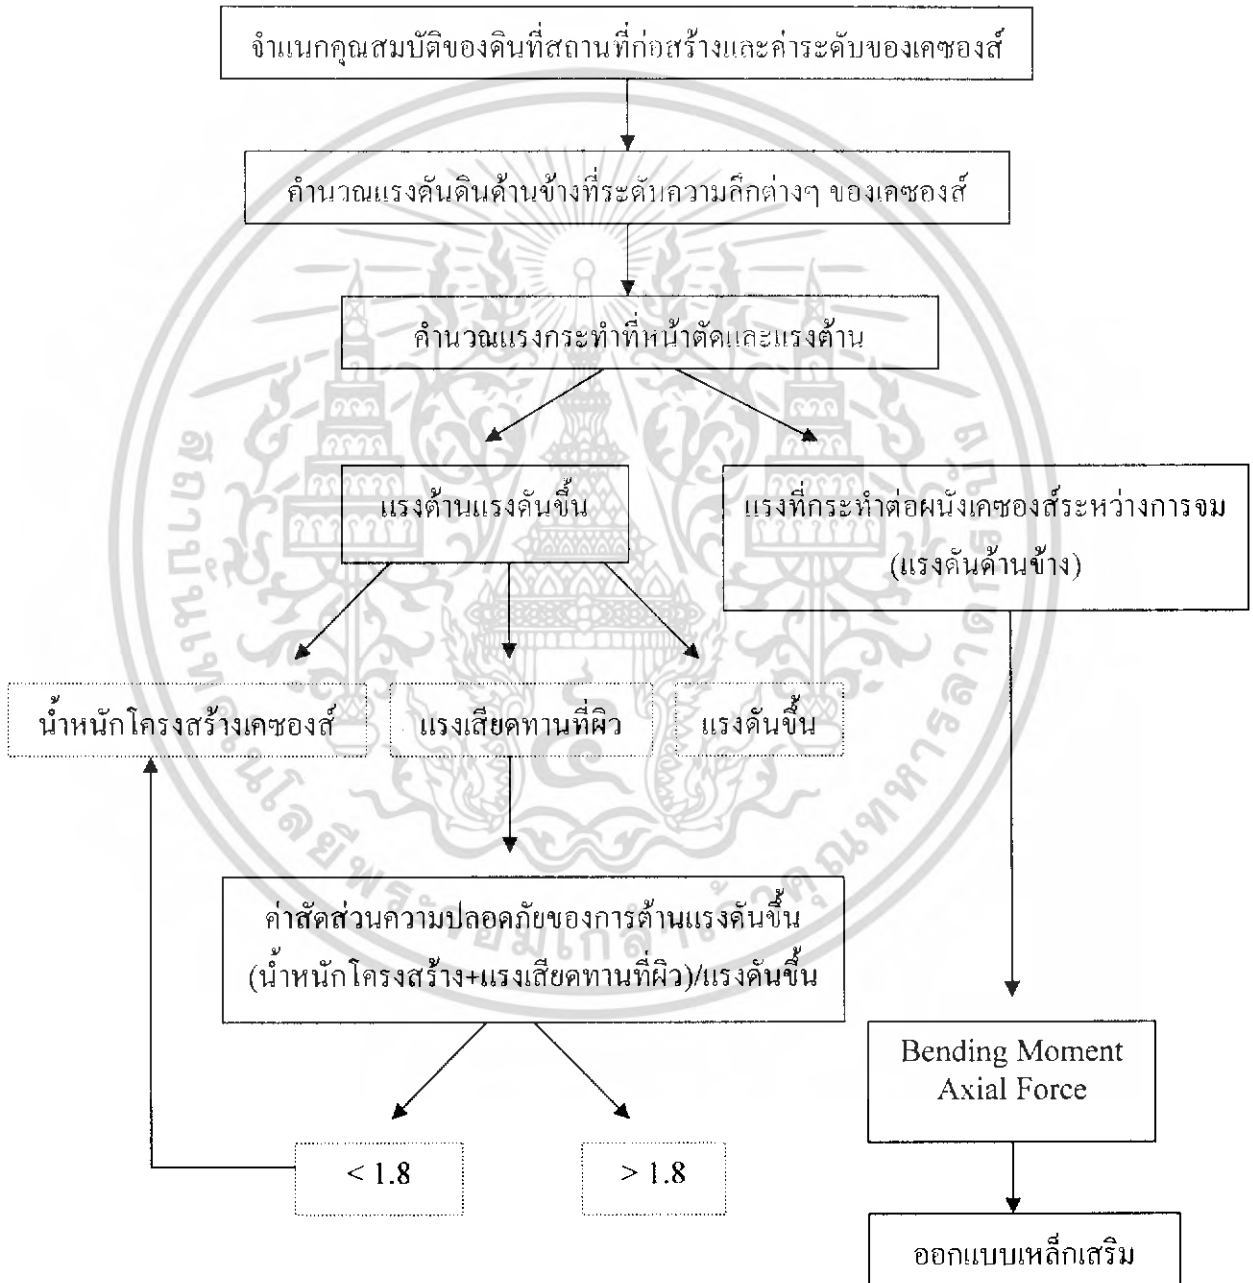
จำแนกคุณสมบัติของดินที่สถานที่ก่อสร้างและค่าระดับของเคซองส์

คำนวณแรงดันดินด้านข้างที่ระดับความลึกต่างๆ ของเคซองส์

คำนวณแรงกระทำที่หน้าตัดและแรงต้าน

แรงต้านแรงดันขึ้น

แรงที่กระทำต่อผนังเคซองส์ระหว่างการจม (แรงดันด้านข้าง)

น้ำหนักโครงสร้างเคซองส์

แรงเสียดทานที่ผิว

แรงดันขึ้น

ค่าสัดส่วนความปลอดภัยของการต้านแรงดันขึ้น (น้ำหนักโครงสร้าง+แรงเสียดทานที่ผิว)/แรงดันขึ้น

$< 1.8$

$> 1.8$

Bending Moment
Axial Force

ออกแบบเหล็กเสริม